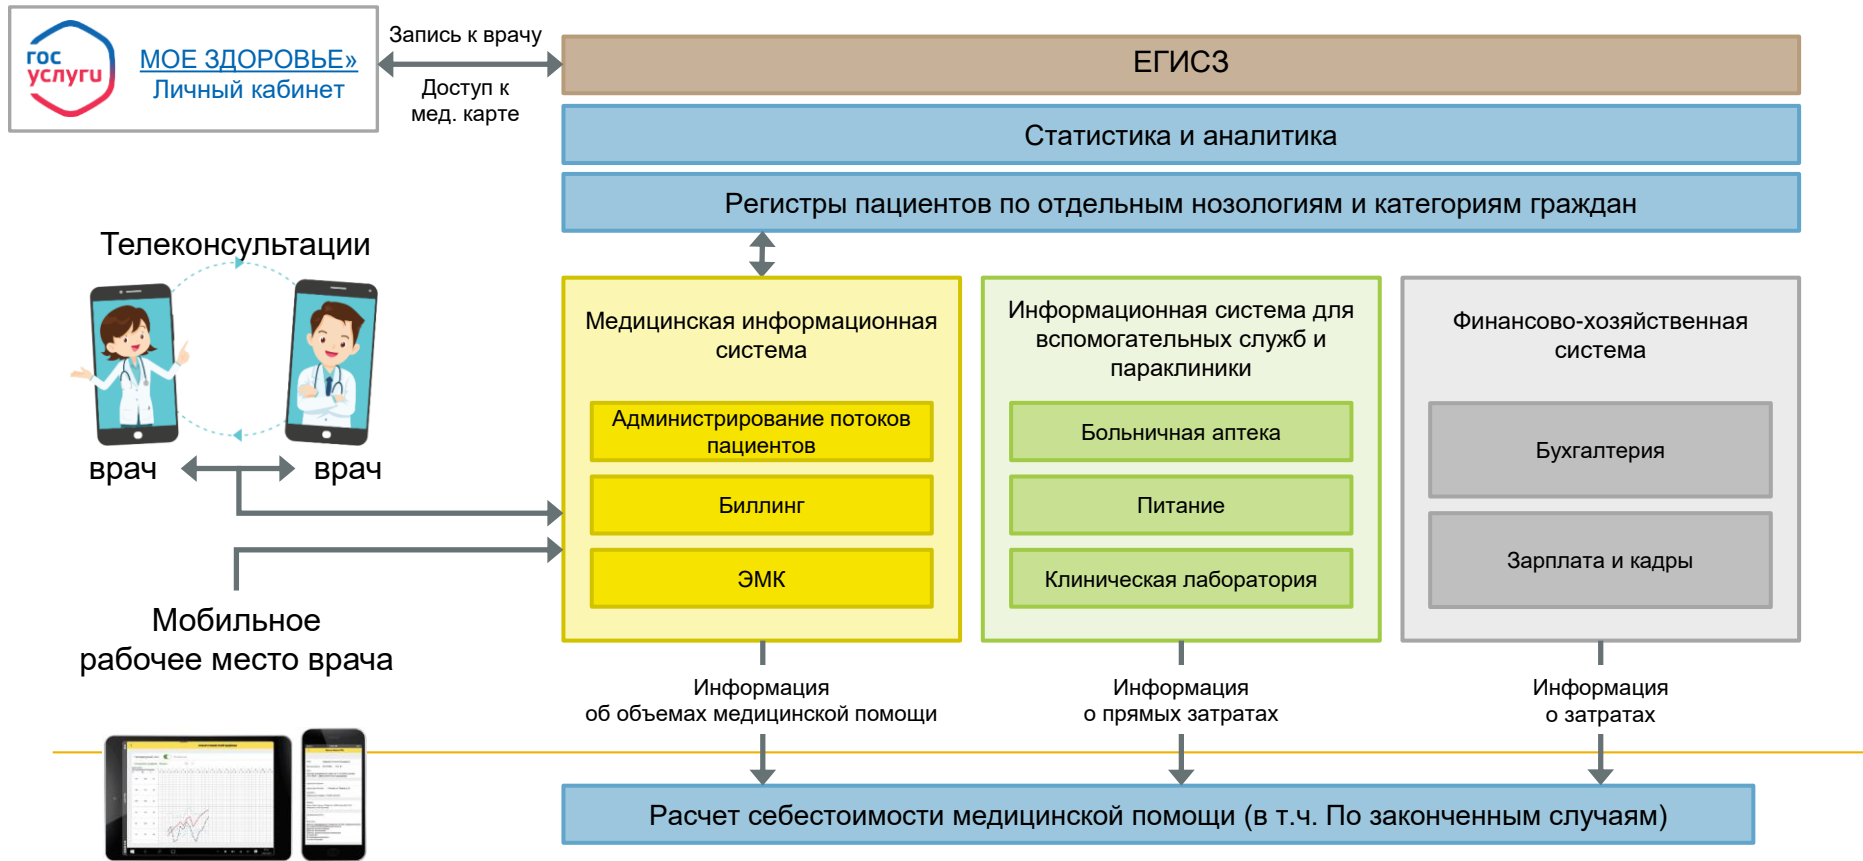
гос услуги

МОЕ ЗДОРОВЬЕ»
Личный кабинет

Запись к врачу

Доступ к мед. карте

ЕГИСЗ

Статистика и аналитика

Регистры пациентов по отдельным нозологиям и категориям граждан

Телеконсультации

врач

врач

Медицинская информационная система

Администрирование потоков пациентов

Биллинг

ЭМК

Информационная система для вспомогательных служб и параклиники

Больничная аптека

Питание

Клиническая лаборатория

Финансово-хозяйственная система

Бухгалтерия

Зарплата и кадры

Мобильное рабочее место врача

Информация об объемах медицинской помощи

Информация о прямых затратах

Информация о затратах

Расчет себестоимости медицинской помощи (в т.ч. По законченным случаям)